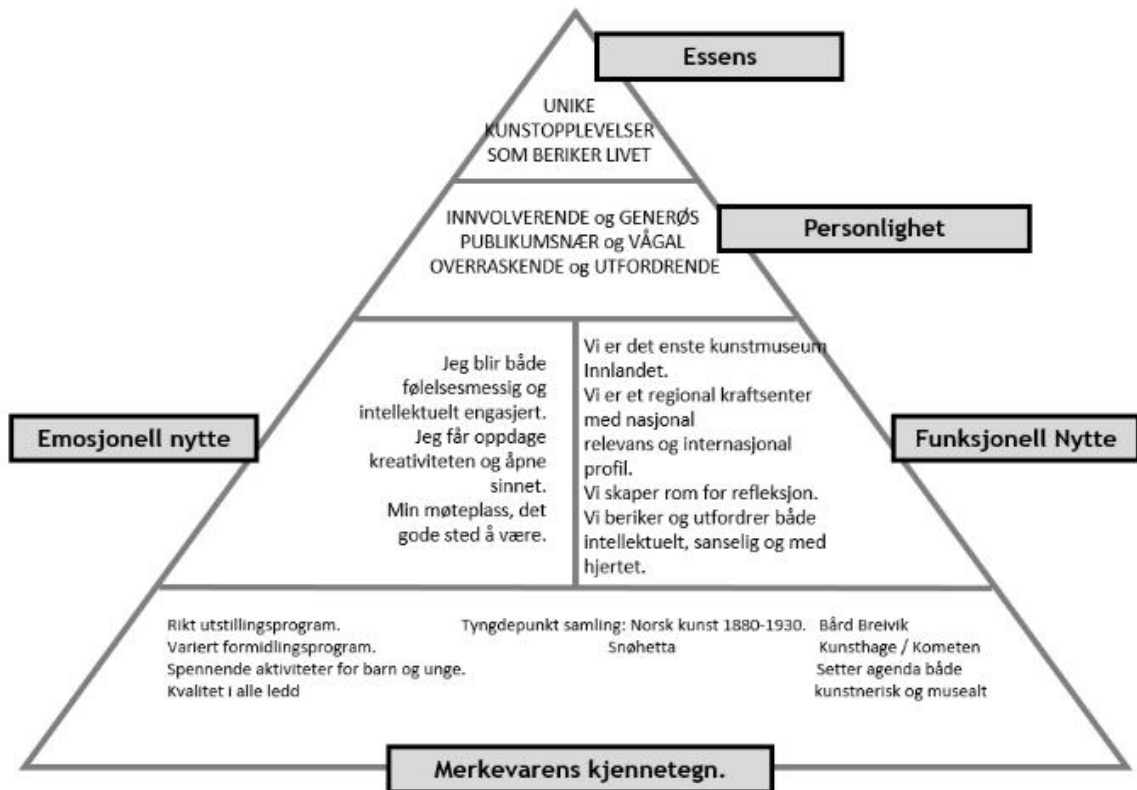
Essens

UNIKE KUNSTOPPLEVELSER SOM BERIKER LIVET

Personlighet

INNVOLVERENDE og GENERØS
PUBLIKUMSNÆR og VÅGAL
OVERRASKENDE og UTFORDRENDE

Emosjonell nytte

Jeg blir både følelsesmessig og intellektuelt engasjert.
Jeg får oppdage kreativiteten og åpne sinnet.
Min møteplass, det gode sted å være.

Funksjonell Nytte

Vi er det enste kunstmuseum Innlandet.
Vi er et regional kraftsenter med nasjonal relevans og internasjonal profil.
Vi skaper rom for refleksjon.
Vi beriker og utfordrer både intellektuelt, sanselig og med hjertet.

Rikt utstillingsprogram.
Variert formidlingsprogram.
Spennende aktiviteter for barn og unge.
Kvalitet i alle ledd

Tyngdepunkt samling: Norsk kunst 1880-1930.
Snøhetta

Bård Breivik
Kunsthage / Kometen
Setter agenda både kunstnerisk og musealt

Merkevarens kjennetegn.